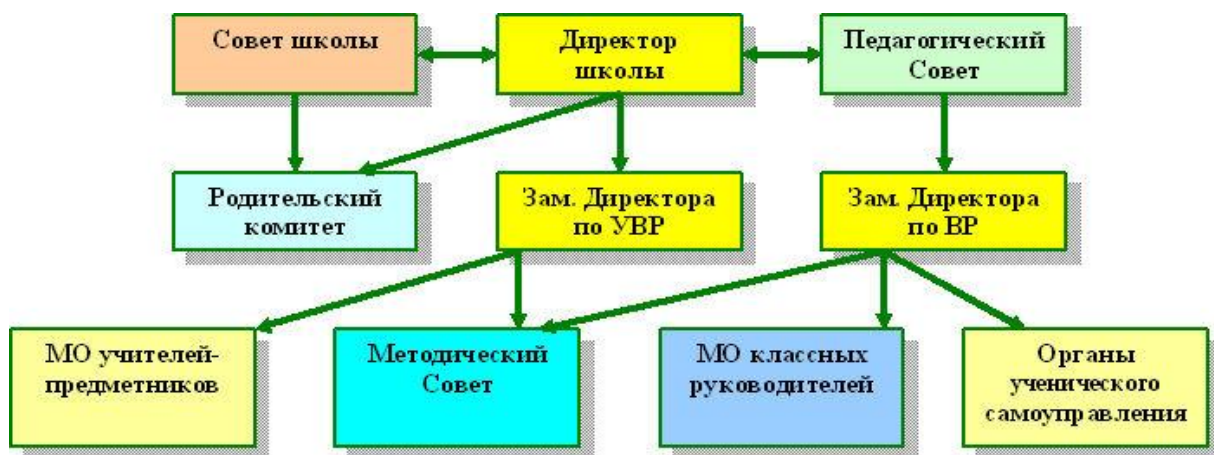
Совет школы

Директор школы

Педагогический Совет

Родительский комитет

Зам. Директора по УВР

Зам. Директора по ВР

МО учителей-предметников

Методический Совет

МО классных руководителей

Органы ученического самоуправления